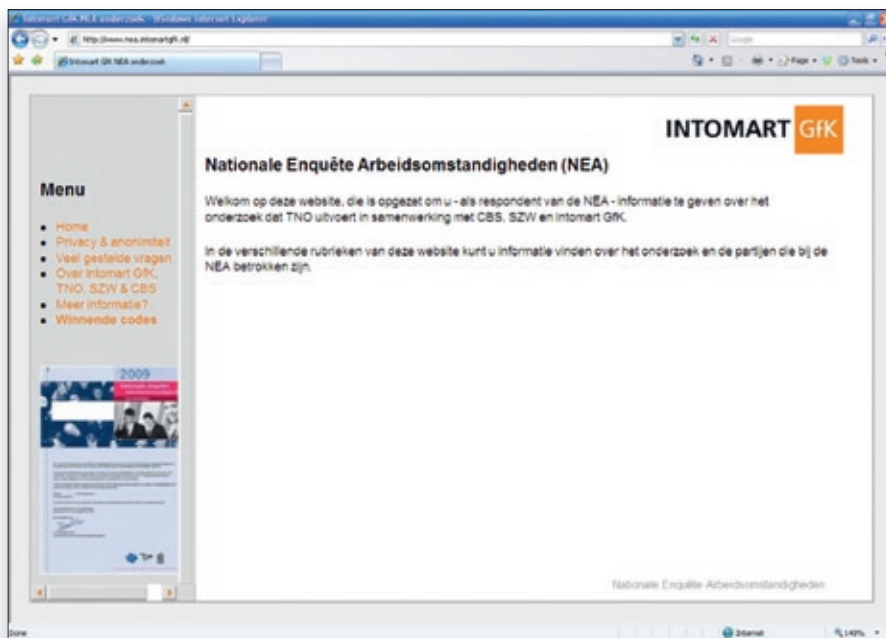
Intomart GfK NEA onderzoek - Windows Internet Explorer

http://www.nea.intomartgfk.nl/

Google

Intomart GfK NEA onderzoek

Page • Tools •

INTOMART GfK

Menu

• Home
• Privacy & anonimiteit
• Veel gestelde vragen
• Over Intomart GfK, TNO, SZW & CBS
• Meer informatie?
• Winnende codes

2009

Nationale Enquête Arbeidsomstandigheden (NEA)

Welkom op deze website, die is opgezet om u - als respondent van de NEA - informatie te geven over het onderzoek dat TNO uitvoert in samenwerking met CBS, SZW en Intomart GfK.

In de verschillende rubrieken van deze website kunt u informatie vinden over het onderzoek en de partijen die bij de NEA betrokken zijn.

Nationale Enquête Arbeidsomstandigheden

Done

Internet

140%